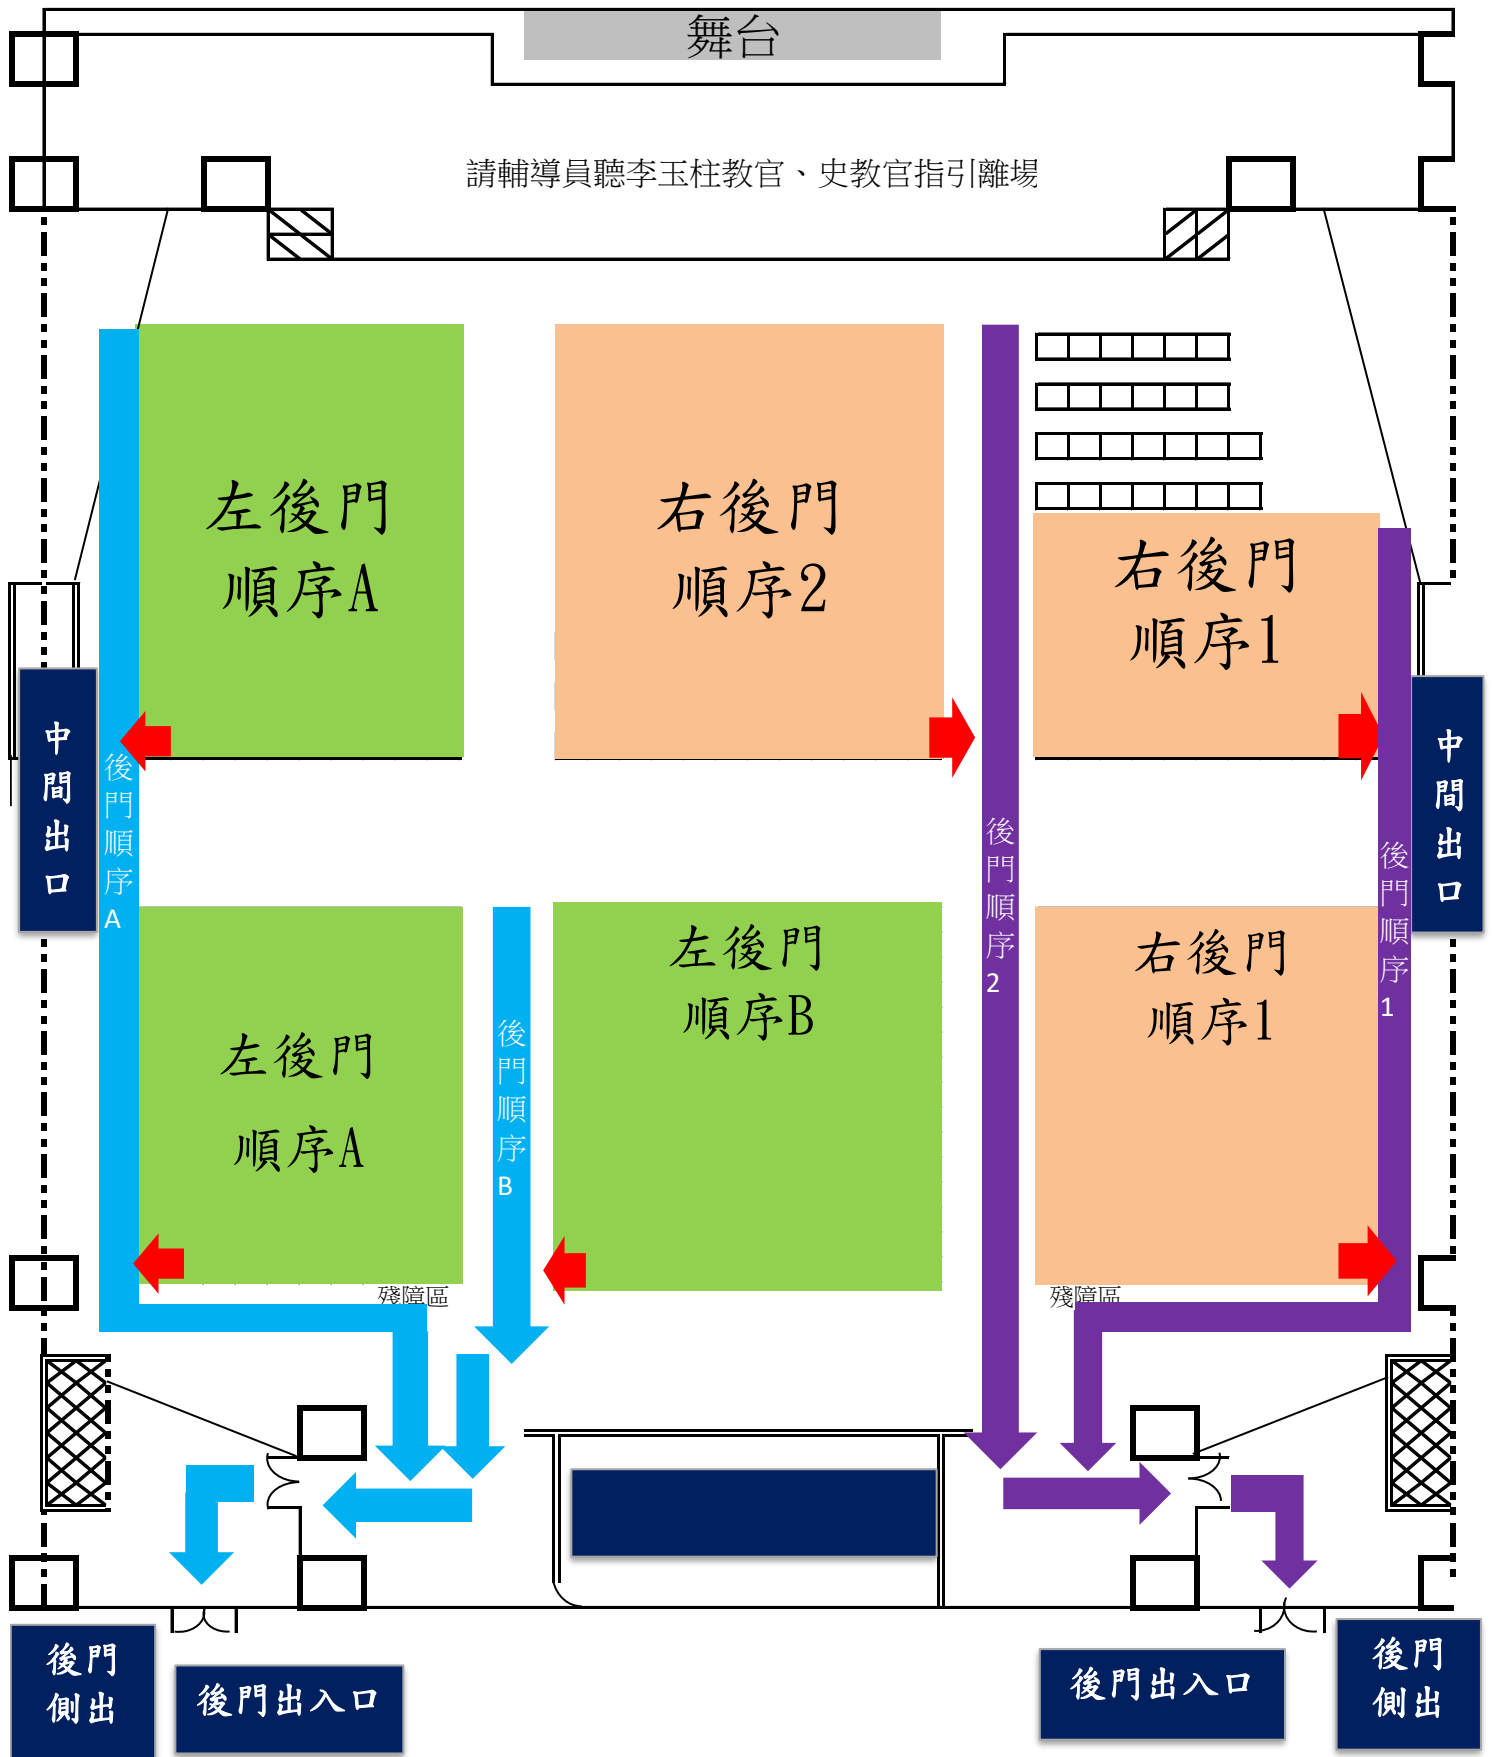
舞台

請輔導員聽李玉柱教官、史教官指引離場

左後門
順序A

右後門
順序2

右後門
順序1

中間出口

後門順序A

後門順序2

後門順序1

中間出口

左後門
順序A

後門順序B

左後門
順序B

右後門
順序1

殘障區

殘障區

後門側出

後門出入口

後門出入口

後門側出